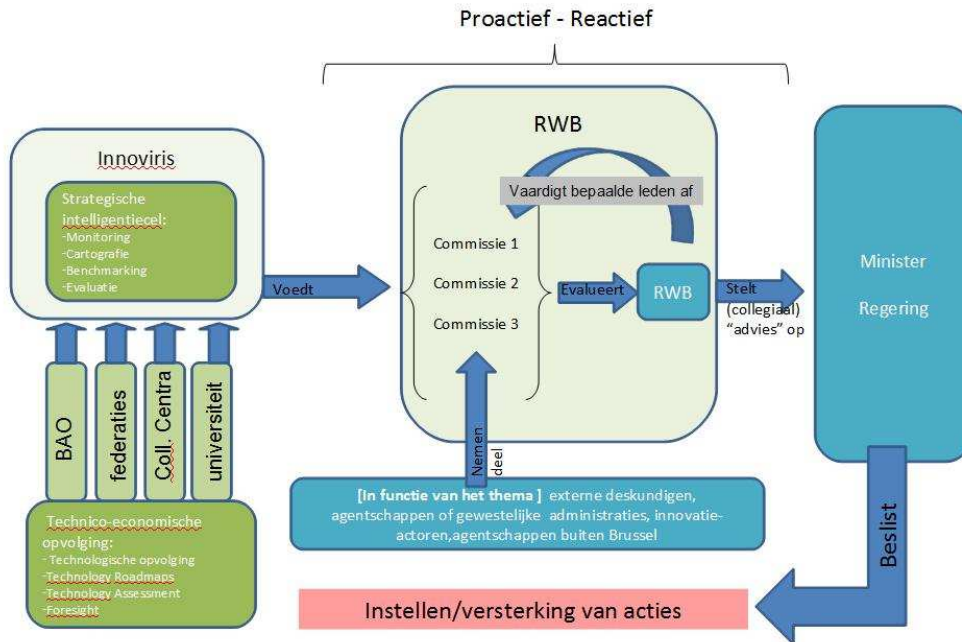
Proactief - Reactief

Innoviris

Strategische intelligentiecel:
-Monitoring
-Cartografie
-Benchmarking
-Evaluatie

Voedt

RWB

Vaardigt bepaalde leden af

Commissie 1

Commissie 2

Commissie 3

Evalueert

RWB

Stelt (collegiaal) "advies" op

Minister

Regering

BAO

federaties

Coll. Centra

universiteit

Nemen deel

Technico-economische opvolging:
- Technologische opvolging
-Technology Roadmaps
-Technology Assessment
-Foresight

[In functie van het thema ] externe deskundigen, agentschappen of gewestelijke administraties, innovatie-actoren,agentschappen buiten Brussel

Beslist

Instellen/versterking van acties